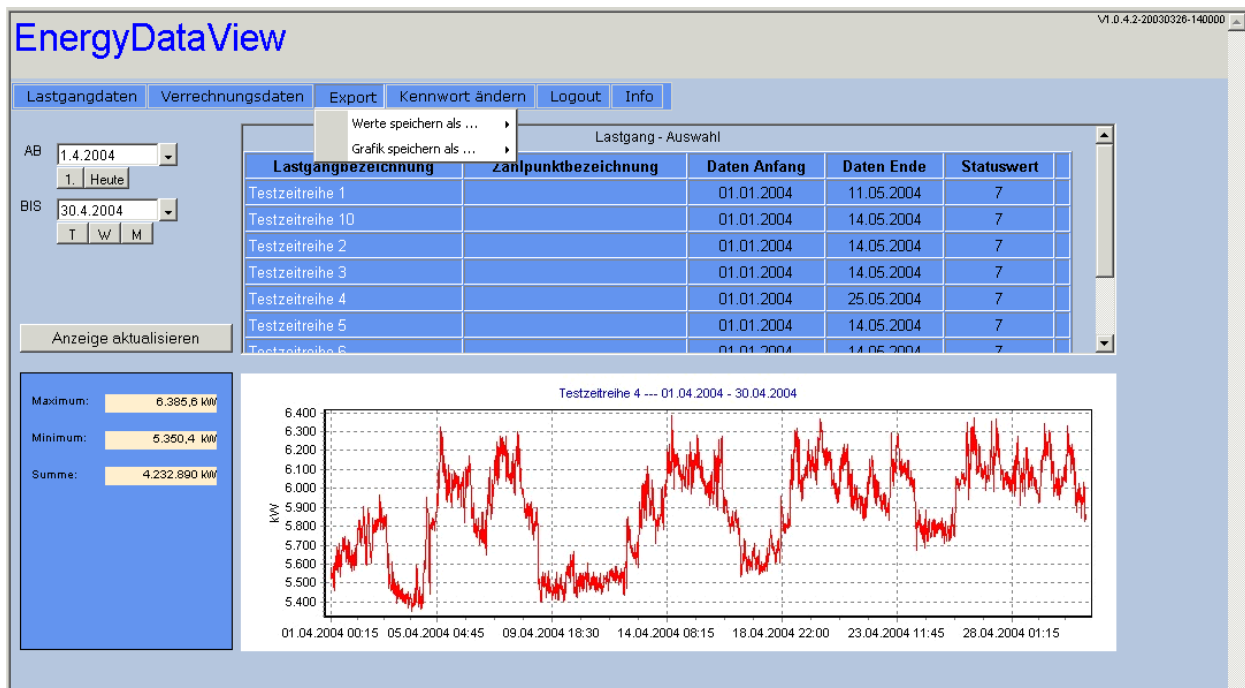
EnergyDataView

V1.0.4.2-20030326-140000

Lastgangdaten | Verrechnungsdaten | Export | Kennwort ändern | Logout | Info

Werte speichern als ...
Grafik speichern als ...

AB 1.4.2004
1. Heute
BIS 30.4.2004
T W M

Anzeige aktualisieren

Lastgang - Auswahl

| Lastgangbezeichnung | Zählpunktbezeichnung | Daten Anfang | Daten Ende | Statuswert |
|---|---|---|---|---|
| Testzeitreihe 1 | | 01.01.2004 | 11.05.2004 | 7 |
| Testzeitreihe 10 | | 01.01.2004 | 14.05.2004 | 7 |
| Testzeitreihe 2 | | 01.01.2004 | 14.05.2004 | 7 |
| Testzeitreihe 3 | | 01.01.2004 | 14.05.2004 | 7 |
| Testzeitreihe 4 | | 01.01.2004 | 25.05.2004 | 7 |
| Testzeitreihe 5 | | 01.01.2004 | 14.05.2004 | 7 |
| Testzeitreihe 6 | | 01.01.2004 | 14.05.2004 | 7 |

Maximum: 6.385,6 kW
Minimum: 5.350,4 kW
Summe: 4.232.890 kW

Testzeitreihe 4 --- 01.04.2004 - 30.04.2004

kW
6.400
6.300
6.200
6.100
6.000
5.900
5.800
5.700
5.600
5.500
5.400

01.04.2004 00:15 05.04.2004 04:45 09.04.2004 18:30 14.04.2004 08:15 18.04.2004 22:00 23.04.2004 11:45 28.04.2004 01:15